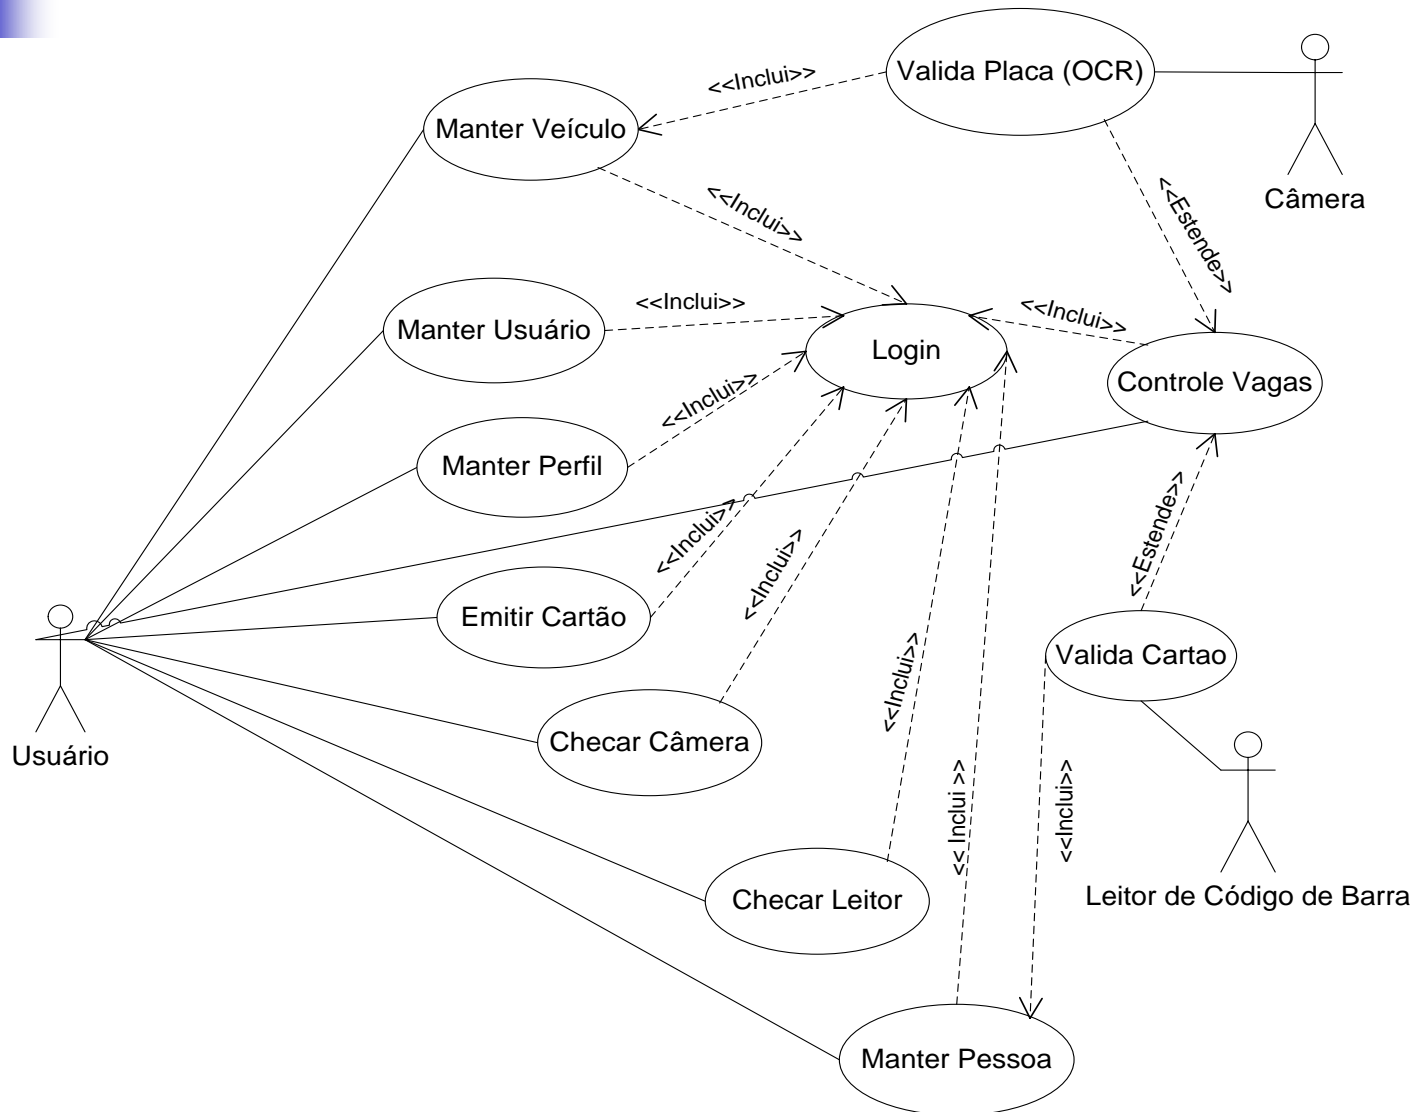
Valida Placa (OCR)

<<Inclui>>

Câmera

Manter Veículo

<<Inclui>>

<<Estende>>

<<Inclui>>

<<Inclui>>

Manter Usuário

Login

Controle Vagas

<<Inclui>>

Manter Perfil

<<Estende>>

<<Inclui>>

<<Inclui>>

Emitir Cartão

Valida Cartao

<<Inclui>>

Usuário

Checar Câmera

<< Inclui >>

<<Inclui>>

Checar Leitor

Leitor de Código de Barra

Manter Pessoa